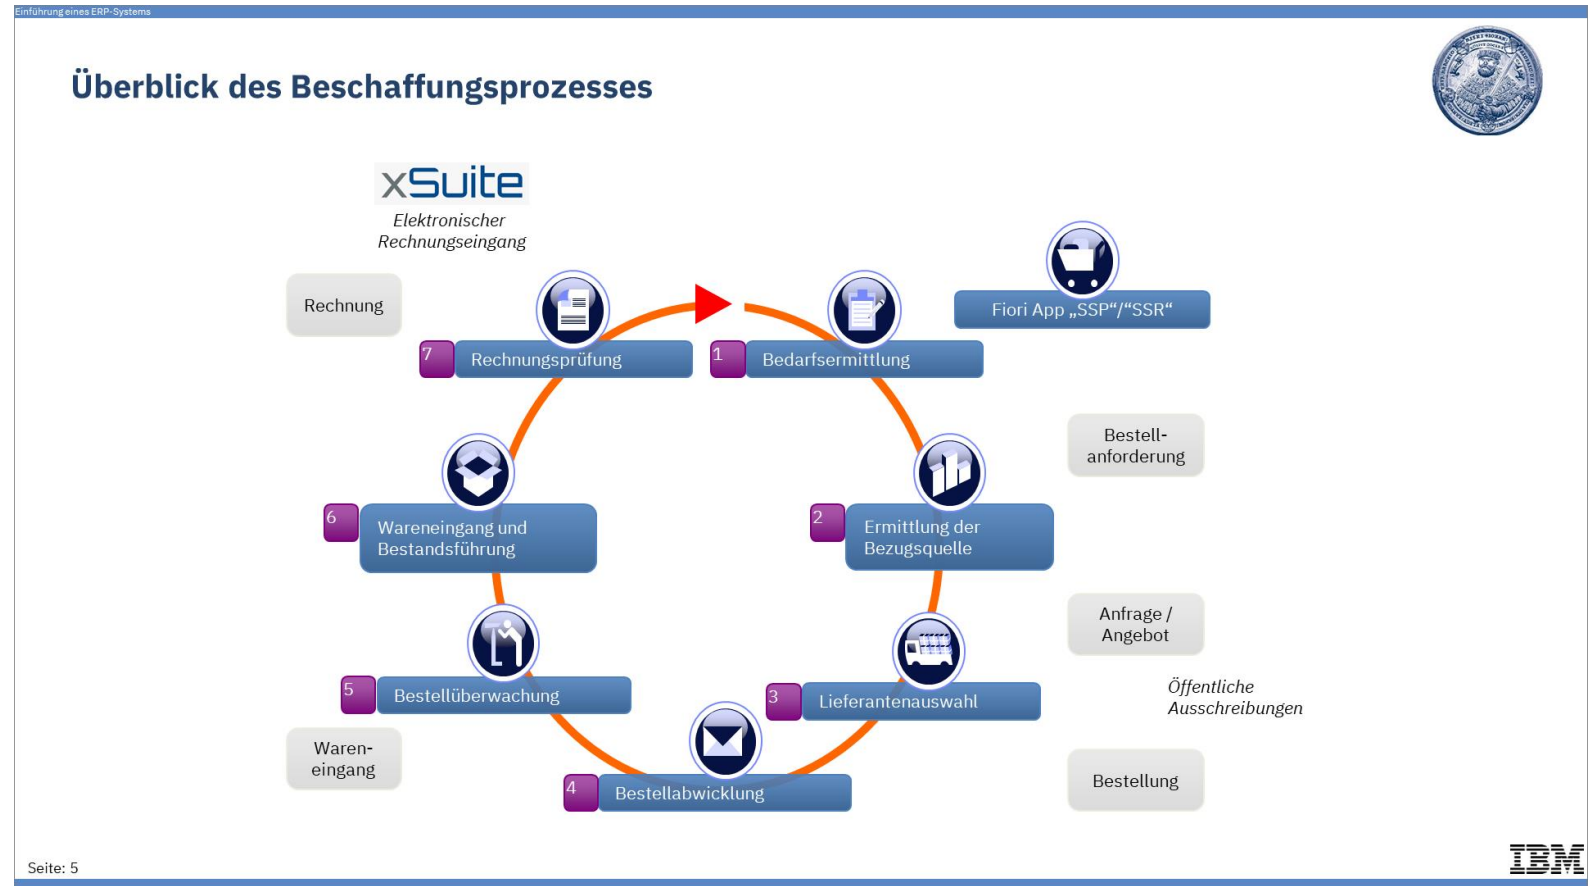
Einführung eines ERP-Systems

Überblick des Beschaffungsprozesses

xSuite
Elektronischer Rechnungseingang

Rechnung

7 Rechnungsprüfung

1 Bedarfsermittlung

Fiori App „SSP“/“SSR“

Bestell-anforderung

6 Wareneingang und Bestandsführung

2 Ermittlung der Bezugsquelle

Anfrage / Angebot

5 Bestellüberwachung

3 Lieferantenauswahl

Öffentliche Ausschreibungen

Waren-eingang

4 Bestellabwicklung

Bestellung

Seite: 5

IBM